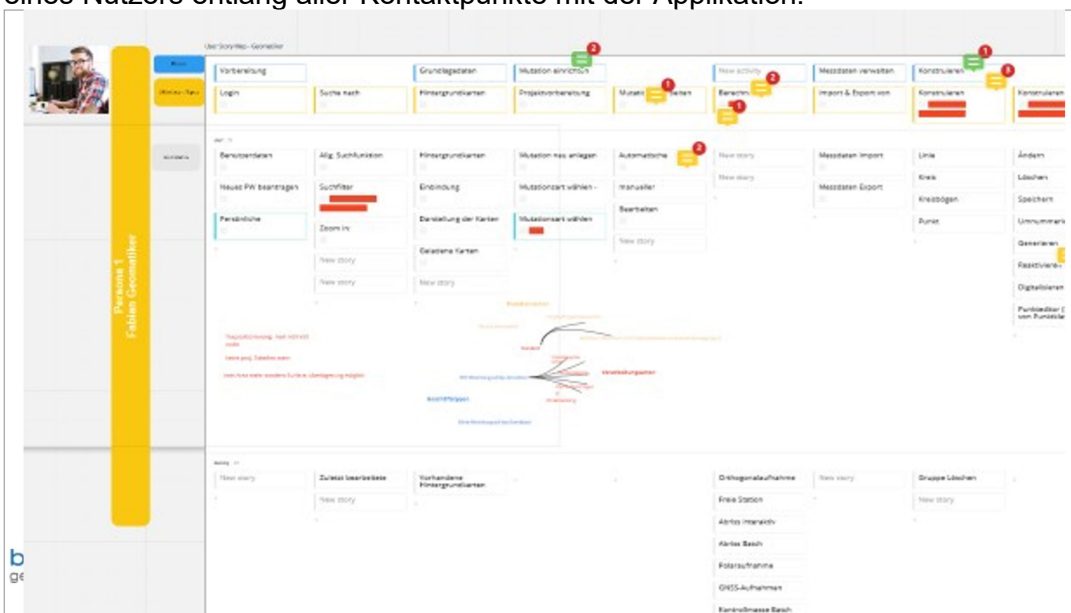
eines Nutzers entlang aller Kontaktpunkte mit der Applikation.

User Story Map - Geomatiker

Persona 1
Fabian Geomatiker

Vorbereitung
Grundlagedaten
Mutation einrichten
New activity
Messdaten verwalten
Konstruieren

Login
Suche nach
Hintergrundkarten
Projektvorbereitung
Mutation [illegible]
Berechnungen
Import & Export von
Konstruieren
Konstruieren

Benutzerdaten
Allg. Suchfunktion
Hintergrundkarten
Mutation neu anlegen
Automatische
New story
Messdaten Import
Linie
Ändern

Neues PW beantragen
Suchfilter
Einbindung
Mutationsart wählen -
manueller
New story
Messdaten Export
Kreis
Löschen

Persönliche
Zoom in
Darstellung der Karten
Mutationsart wählen
Bearbeiten
Kreisbögen
Speichern

New story
Geladene Karten
New story
Punkt
Umnummerieren

New story
New story
Generieren

Digitalisieren

New story
Zuletzt bearbeitete
Vorhandene Hintergrundkarten
Orthogonalaufnahme
New story
Gruppe Löschen

New story
Freie Station
New story

Abriss interaktiv

Abriss Batch

Polaraufnahme

GNSS-Aufnahmen

Kontrollmasse Batch

b
ge